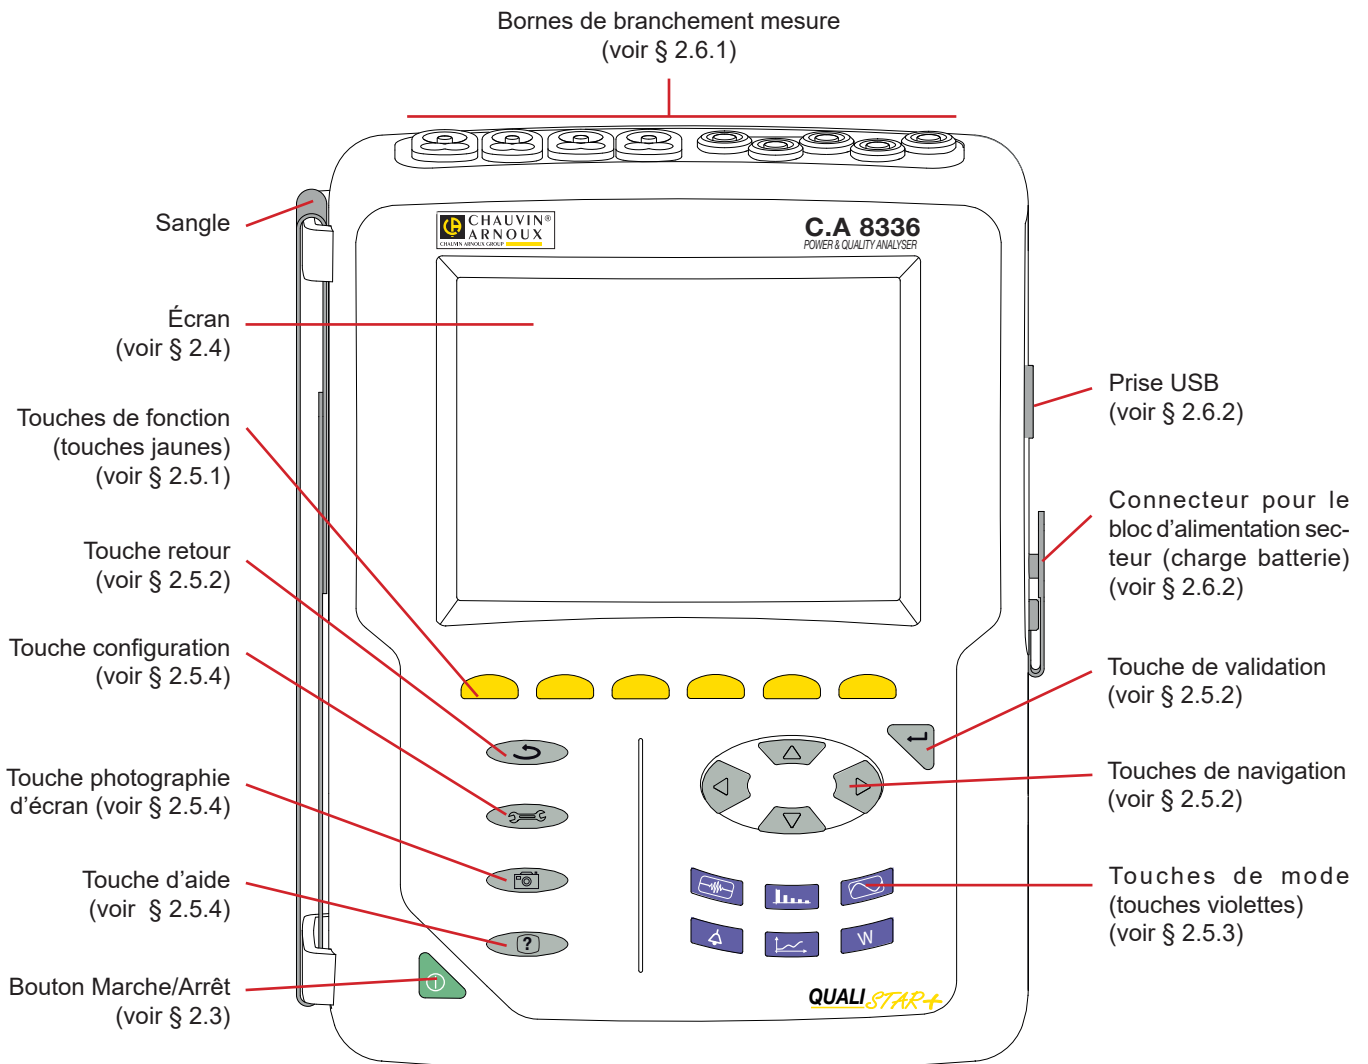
Bornes de branchement mesure
(voir § 2.6.1)

Sangle

Écran
(voir § 2.4)

Touches de fonction
(touches jaunes)
(voir § 2.5.1)

Touche retour
(voir § 2.5.2)

Touche configuration
(voir § 2.5.4)

Touche photographie d'écran (voir § 2.5.4)

Touche d'aide
(voir § 2.5.4)

Bouton Marche/Arrêt
(voir § 2.3)

CHAUVIN® ARNOUX
CHAUVIN ARNOUX GROUP

C.A 8336
POWER & QUALITY ANALYSER

W

QUALISTAR+

Prise USB
(voir § 2.6.2)

Connecteur pour le bloc d'alimentation secteur (charge batterie)
(voir § 2.6.2)

Touche de validation
(voir § 2.5.2)

Touches de navigation
(voir § 2.5.2)

Touches de mode
(touches violettes)
(voir § 2.5.3)